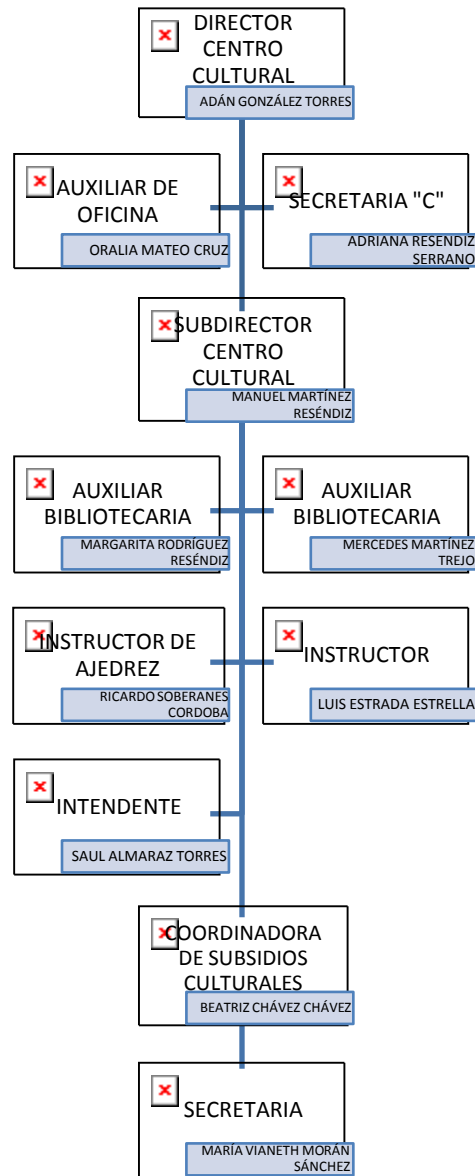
DIRECTOR CENTRO CULTURAL
ADÁN GONZÁLEZ TORRES

AUXILIAR DE OFICINA
ORALIA MATEO CRUZ

SECRETARIA "C"
ADRIANA RESENDIZ SERRANO

SUBDIRECTOR CENTRO CULTURAL
MANUEL MARTÍNEZ RESÉNDIZ

AUXILIAR BIBLIOTECARIA
MARGARITA RODRÍGUEZ RESÉNDIZ

AUXILIAR BIBLIOTECARIA
MERCEDES MARTÍNEZ TREJO

INSTRUCTOR DE AJEDREZ
RICARDO SOBERANES CORDOBA

INSTRUCTOR
LUIS ESTRADA ESTRELLA

INTENDENTE
SAUL ALMARAZ TORRES

COORDINADORA DE SUBSIDIOS CULTURALES
BEATRIZ CHÁVEZ CHÁVEZ

SECRETARIA
MARÍA VIANETH MORAN SÁNCHEZ